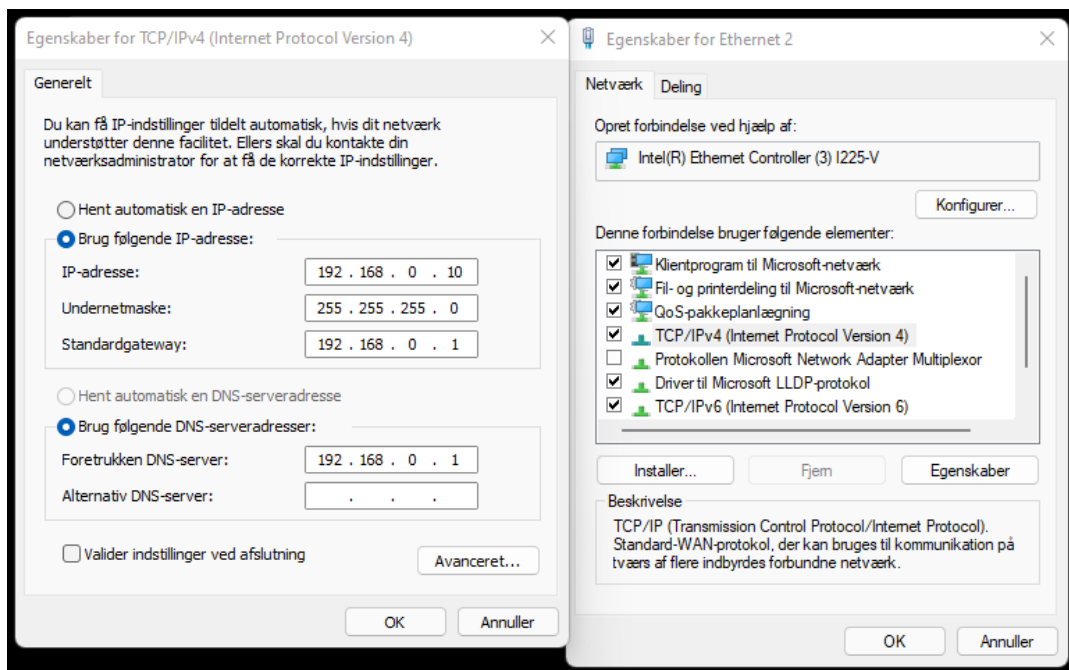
Egenskaber for TCP/IPv4 (Internet Protocol Version 4)

Generelt

Du kan få IP-indstillinger tildelt automatisk, hvis dit netværk understøtter denne facilitet. Ellers skal du kontakte din netværksadministrator for at få de korrekte IP-indstillinger.

Hent automatisk en IP-adresse

Brug følgende IP-adresse:

IP-adresse: 192 . 168 . 0 . 10

Undernetmaske: 255 . 255 . 255 . 0

Standardgateway: 192 . 168 . 0 . 1

Hent automatisk en DNS-serveradresse

Brug følgende DNS-serveradresser:

Foretrukken DNS-server: 192 . 168 . 0 . 1

Alternativ DNS-server: . . .

Valider indstillinger ved afslutning

Avanceret...

OK Annuller

Egenskaber for Ethernet 2

Netværk Deling

Opret forbindelse ved hjælp af:

Intel(R) Ethernet Controller (3) I225-V

Konfigurer...

Denne forbindelse bruger følgende elementer:

Klientprogram til Microsoft-netværk
Fil- og printerdeling til Microsoft-netværk
QoS-pakkeplanlægning
TCP/IPv4 (Internet Protocol Version 4)
Protokollen Microsoft Network Adapter Multiplexor
Driver til Microsoft LLDP-protokol
TCP/IPv6 (Internet Protocol Version 6)

Installer... Fjern Egenskaber

Beskrivelse

TCP/IP (Transmission Control Protocol/Internet Protocol). Standard-WAN-protokol, der kan bruges til kommunikation på tværs af flere indbyrdes forbundne netværk.

OK Annuller